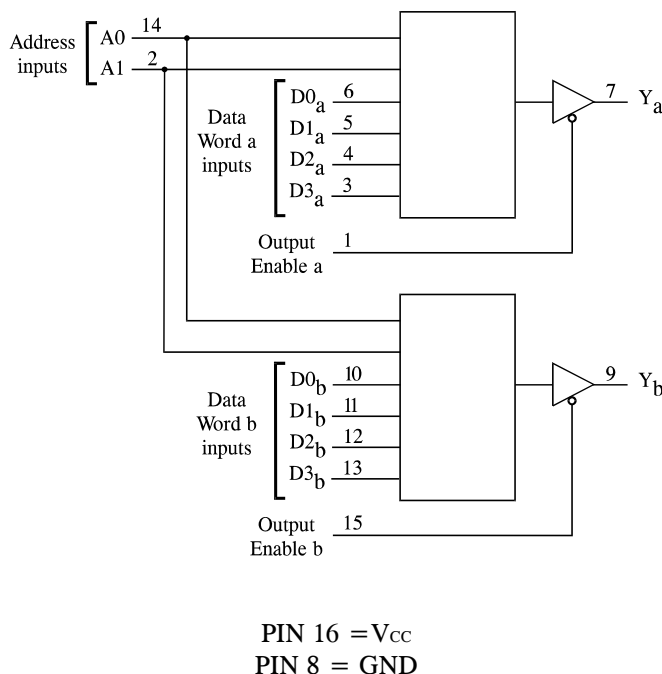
Address inputs
A0 14
A1 2

Data Word a inputs
$D0_a$ 6
$D1_a$ 5
$D2_a$ 4
$D3_a$ 3

7 $Y_a$

Output Enable a 1

Data Word b inputs
$D0_b$ 10
$D1_b$ 11
$D2_b$ 12
$D3_b$ 13

9 $Y_b$

Output Enable b 15

PIN 16 $=V_{CC}$
PIN 8 = GND